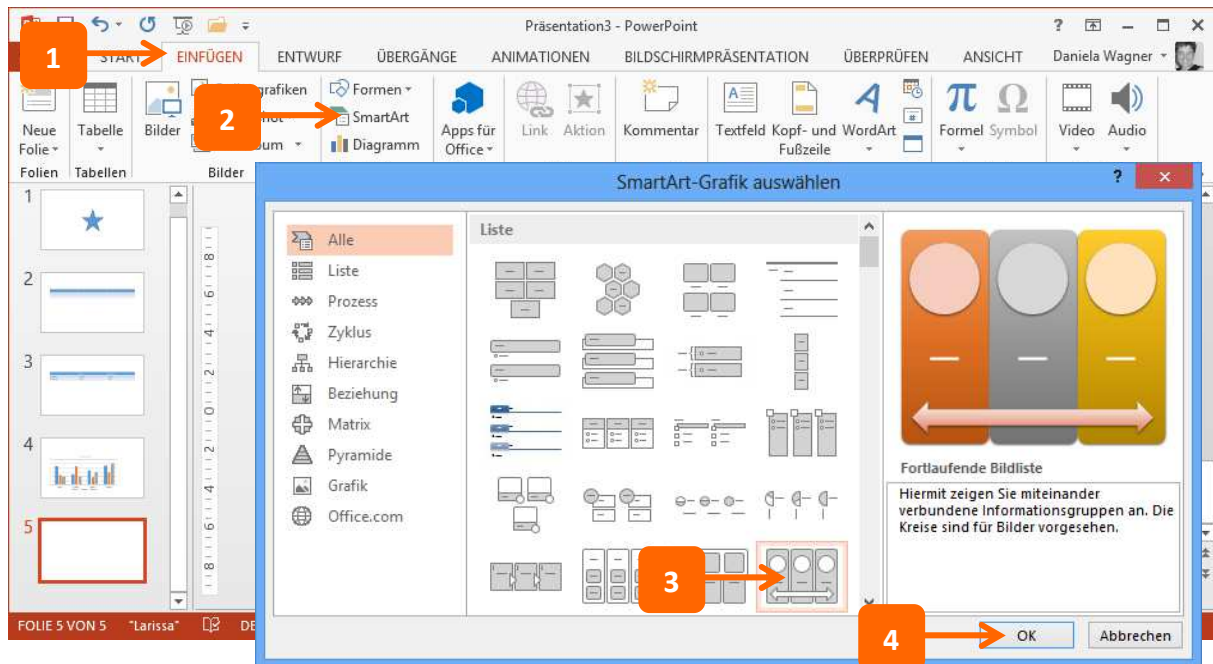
Präsentation3 - PowerPoint

? – ☐ ×

1 START EINFÜGEN ENTWURF ÜBERGÄNGE ANIMATIONEN BILDSCHIRMPRÄSENTATION ÜBERPRÜFEN ANSICHT Daniela Wagner

Neue Folie Tabelle Bilder 2 grafiken hot um Formen SmartArt Diagramm Apps für Office Link Aktion Kommentar Textfeld Kopf- und Fußzeile WordArt Formel Symbol Video Audio

Folien Tabellen Bilder

SmartArt-Grafik auswählen

Alle
Liste
Prozess
Zyklus
Hierarchie
Beziehung
Matrix
Pyramide
Grafik
Office.com

Liste

Fortlaufende Bildliste

Hiermit zeigen Sie miteinander verbundene Informationsgruppen an. Die Kreise sind für Bilder vorgesehen.

3

4 OK Abbrechen

1
2
3
4
5

FOLIE 5 VON 5 "Larissa" DE